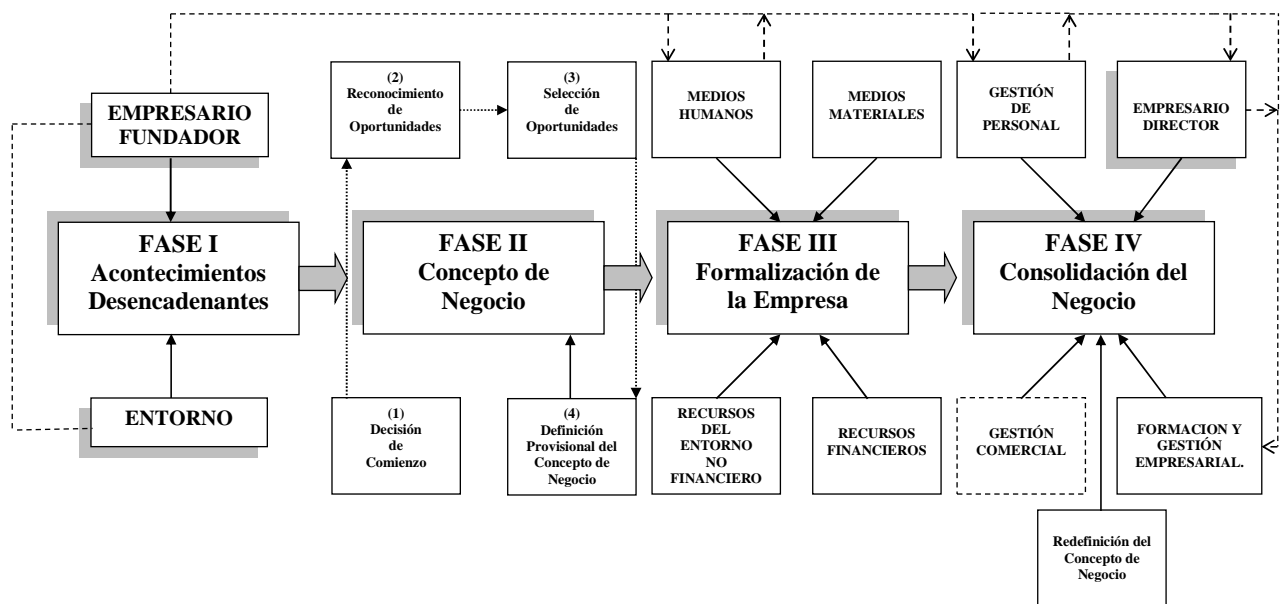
EMPRESARIO FUNDADOR

FASE I Acontecimientos Desencadenantes

ENTORNO

(2) Reconocimiento de Oportunidades

(3) Selección de Oportunidades

FASE II Concepto de Negocio

(1) Decisión de Comienzo

(4) Definición Provisional del Concepto de Negocio

MEDIOS HUMANOS

MEDIOS MATERIALES

FASE III Formalización de la Empresa

RECURSOS DEL ENTORNO NO FINANCIERO

RECURSOS FINANCIEROS

GESTIÓN DE PERSONAL

EMPRESARIO DIRECTOR

FASE IV Consolidación del Negocio

GESTIÓN COMERCIAL

FORMACION Y GESTIÓN EMPRESARIAL.

Redefinición del Concepto de Negocio